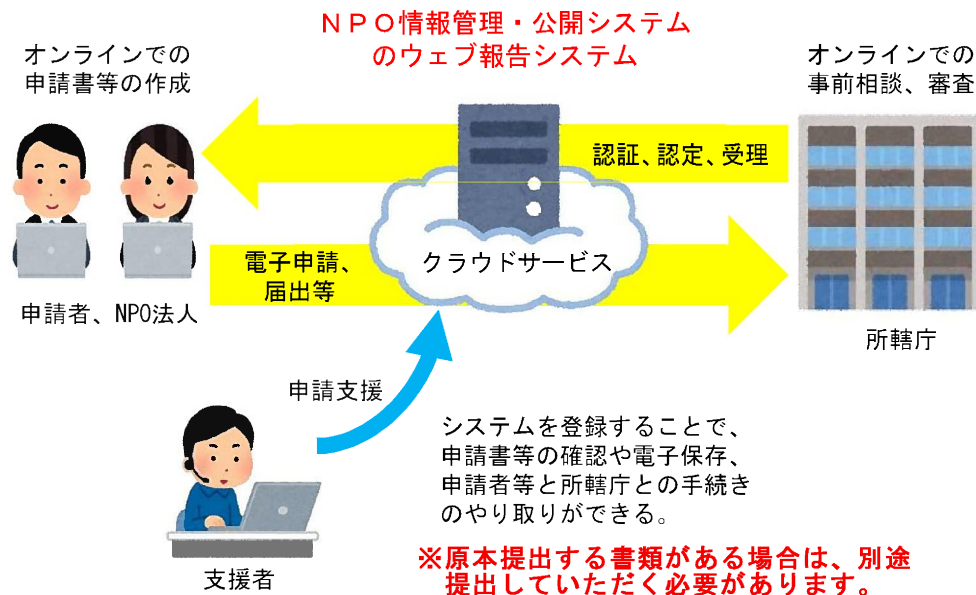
ＮＰＯ情報管理・公開システム
のウェブ報告システム

オンラインでの
申請書等の作成

オンラインでの
事前相談、審査

認証、認定、受理

電子申請、
届出等

クラウドサービス

申請者、NPO法人

所轄庁

申請支援

システムを登録することで、
申請書等の確認や電子保存、
申請者等と所轄庁との手続き
のやり取りができる。

※原本提出する書類がある場合は、別途
提出していただく必要があります。

支援者